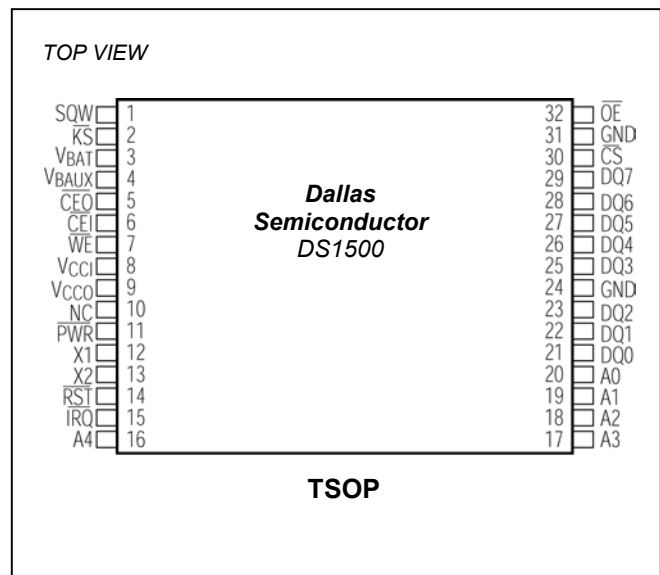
TOP VIEW

SQW 1
$\overline{KS}$ 2
$V_{BAT}$ 3
$V_{BAUX}$ 4
$\overline{CEO}$ 5
$\overline{CEI}$ 6
$\overline{WE}$ 7
$V_{CCI}$ 8
$V_{CCO}$ 9
NC 10
$\overline{PWR}$ 11
X1 12
X2 13
$\overline{RST}$ 14
$\overline{IRQ}$ 15
A4 16

Dallas
Semiconductor
DS1500

32 $\overline{OE}$
31 GND
30 $\overline{CS}$
29 DQ7
28 DQ6
27 DQ5
26 DQ4
25 DQ3
24 GND
23 DQ2
22 DQ1
21 DQ0
20 A0
19 A1
18 A2
17 A3

TSOP